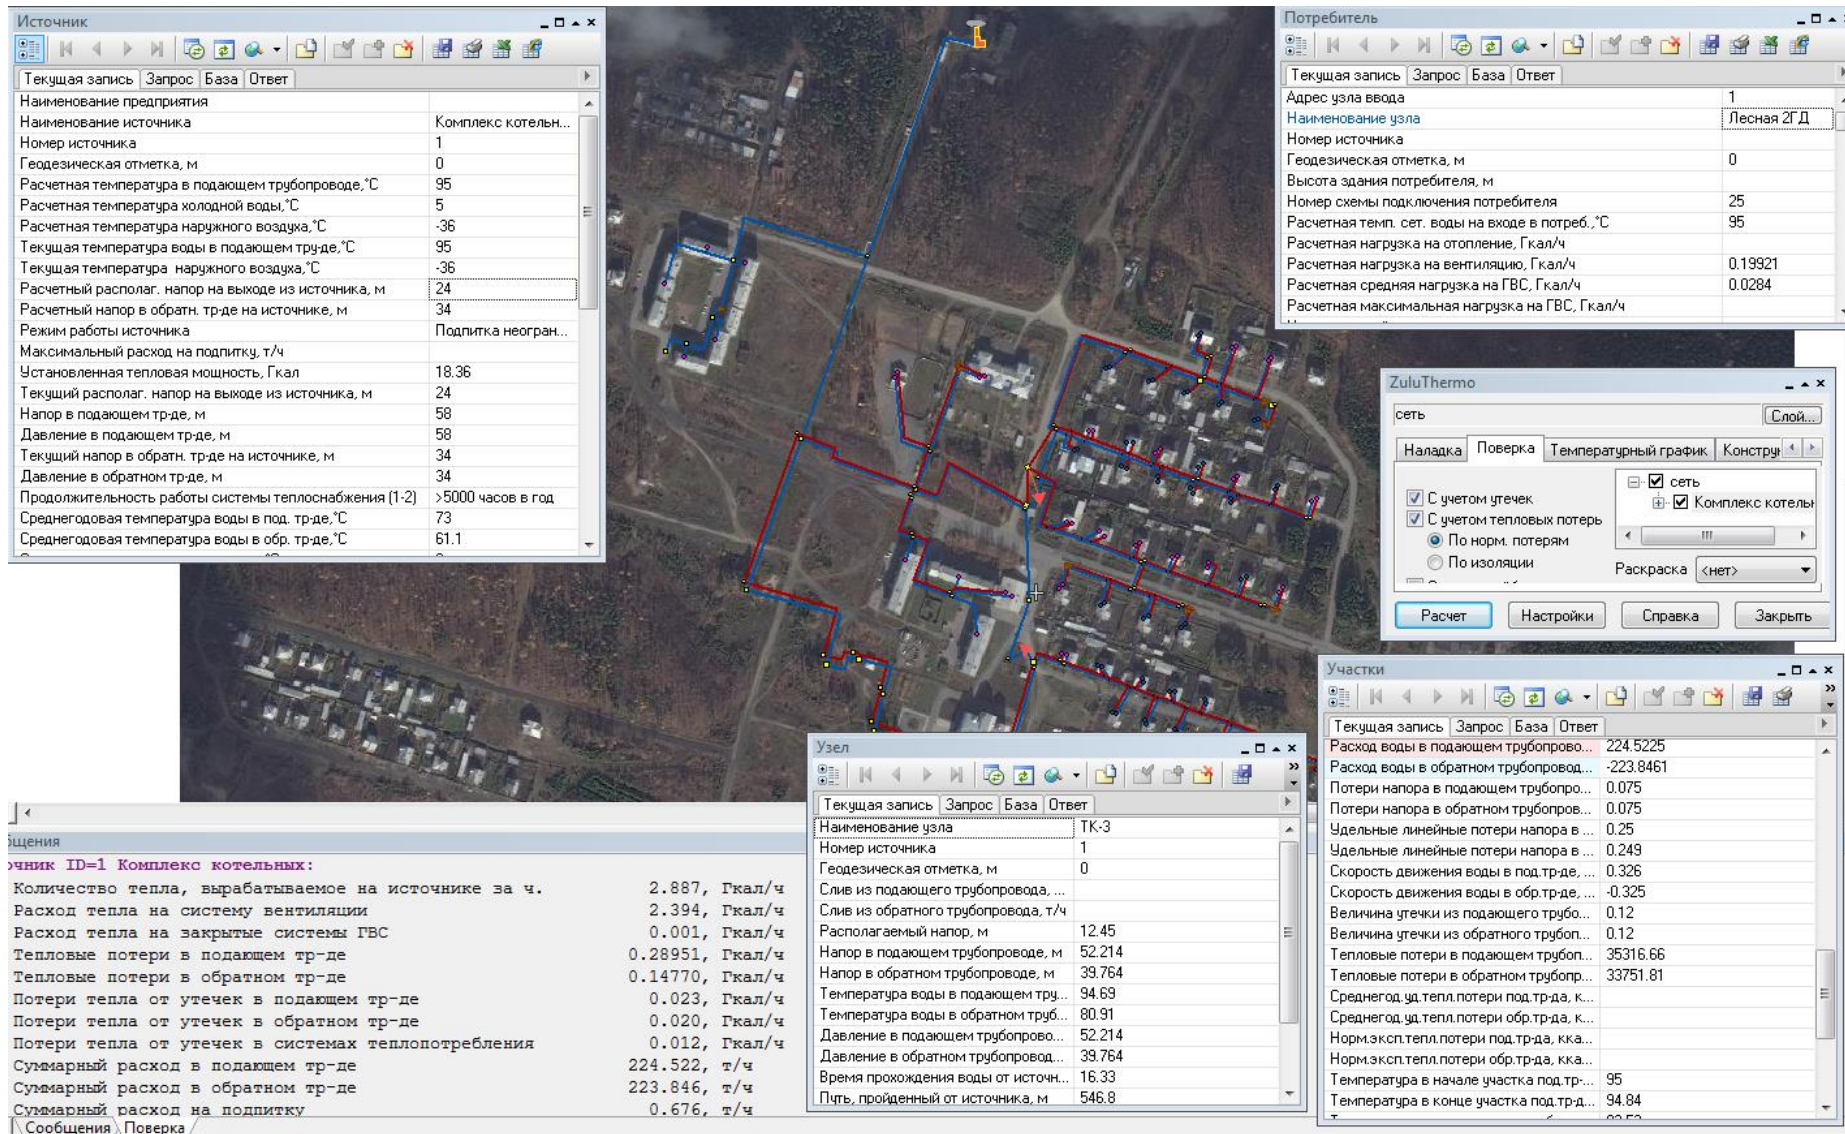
Источник

Текущая запись | Запрос | База | Ответ

| | |
|---|---|
| Наименование предприятия | |
| Наименование источника | Комплекс котельн... |
| Номер источника | 1 |
| Геодезическая отметка, м | 0 |
| Расчетная температура в подающем трубопроводе,°С | 95 |
| Расчетная температура холодной воды,°С | 5 |
| Расчетная температура наружного воздуха,°С | -36 |
| Текущая температура воды в подающем тру-де,°С | 95 |
| Текущая температура наружного воздуха,°С | -36 |
| Расчетный располаг. напор на выходе из источника, м | 24 |
| Расчетный напор в обратн. тр-де на источнике, м | 34 |
| Режим работы источника | Подпитка неогран... |
| Максимальный расход на подпитку, т/ч | |
| Установленная тепловая мощность, Гкал | 18.36 |
| Текущий распопаг. напор на выходе из источника, м | 24 |
| Напор в подающем тр-де, м | 58 |
| Давление в подающем тр-де, м | 58 |
| Текущий напор в обратн. тр-де на источнике, м | 34 |
| Давление в обратном тр-де, м | 34 |
| Продолжительность работы системы теплоснабжения (1-2) | >5000 часов в год |
| Среднегодовая температура воды в под. тр-де,°С | 73 |
| Среднегодовая температура воды в обр. тр-де,°С | 61.1 |

Потребитель

Текущая запись | Запрос | База | Ответ

| | |
|---|---|
| Адрес узла ввода | 1 |
| Наименование узла | Лесная 2ГД |
| Номер источника | |
| Геодезическая отметка, м | 0 |
| Высота здания потребителя, м | |
| Номер схемы подключения потребителя | 25 |
| Расчетная темп. сет. воды на входе в потреб.,°С | 95 |
| Расчетная нагрузка на отопление, Гкал/ч | |
| Расчетная нагрузка на вентиляцию, Гкал/ч | 0.19921 |
| Расчетная средняя нагрузка на ГВС, Гкал/ч | 0.0284 |
| Расчетная максимальная нагрузка на ГВС, Гкал/ч | |

ZuluThermo

сеть | Слой...

Наладка | Поверка | Температурный график | Конструк

С учетом утечек
С учетом тепловых потерь
По норм. потерям
По изоляции

сеть
Комплекс котельн

Раскраска <нет>

Расчет | Настройки | Справка | Закрыть

Участки

Текущая запись | Запрос | База | Ответ

| | |
|---|---|
| Расход воды в подающем трубопрово... | 224.5225 |
| Расход воды в обратном трубопровод... | -223.8461 |
| Потери напора в подающем трубопро... | 0.075 |
| Потери напора в обратном трубопров... | 0.075 |
| Удельные линейные потери напора в ... | 0.25 |
| Удельные линейные потери напора в ... | 0.249 |
| Скорость движения воды в под.тр-де, ... | 0.326 |
| Скорость движения воды в обр.тр-де, ... | -0.325 |
| Величина утечки из подающего трубо... | 0.12 |
| Величина утечки из обратного трубоп... | 0.12 |
| Тепловые потери в подающем трубоп... | 35316.66 |
| Тепловые потери в обратном трубопр... | 33751.81 |
| Среднегод.уд.тепл.потери под.тр-да, к... | |
| Среднегод.уд.тепл.потери обр.тр-да, к... | |
| Норм.эксп.тепл.потери под.тр-да, кка... | |
| Норм.эксп.тепл.потери обр.тр-да, кка... | |
| Температура в начале участка под.тр-... | 95 |
| Температура в конце участка под.тр-д... | 94.84 |

Узел

Текущая запись | Запрос | База | Ответ

| | |
|---|---|
| Наименование узла | ТК-3 |
| Номер источника | 1 |
| Геодезическая отметка, м | 0 |
| Слив из подающего трубопровода, ... | |
| Слив из обратного трубопровода, т/ч | |
| Располагаемый напор, м | 12.45 |
| Напор в подающем трубопроводе, м | 52.214 |
| Напор в обратном трубопроводе, м | 39.764 |
| Температура воды в подающем тру... | 94.69 |
| Температура воды в обратном труб... | 80.91 |
| Давление в подающем трубопрово... | 52.214 |
| Давление в обратном трубопровод... | 39.764 |
| Время прохождения воды от источн... | 16.33 |
| Путь, пройденный от источника, м | 546.8 |

щения
чник ID=1 Комплекс котельных:
Количество тепла, вырабатываемое на источнике за ч. 2.887, Гкал/ч
Расход тепла на систему вентиляции 2.394, Гкал/ч
Расход тепла на закрытые системы ГВС 0.001, Гкал/ч
Тепловые потери в подающем тр-де 0.28951, Гкал/ч
Тепловые потери в обратном тр-де 0.14770, Гкал/ч
Потери тепла от утечек в подающем тр-де 0.023, Гкал/ч
Потери тепла от утечек в обратном тр-де 0.020, Гкал/ч
Потери тепла от утечек в системах теплопотребления 0.012, Гкал/ч
Суммарный расход в подающем тр-де 224.522, т/ч
Суммарный расход в обратном тр-де 223.846, т/ч
Суммарный расход на подпитку 0.676, т/ч
Сообщения | Поверка